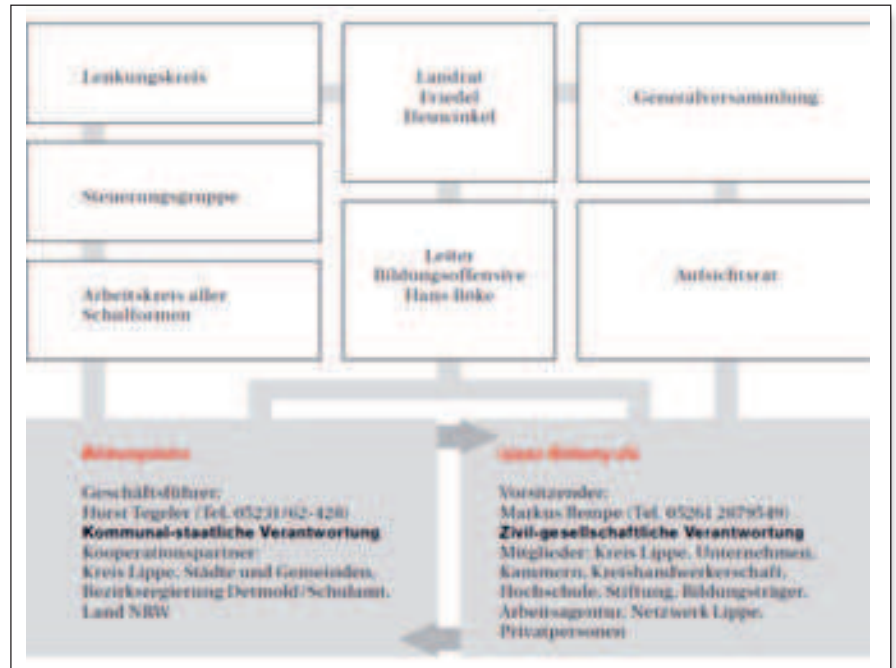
Lenkungskreis

Landrat Friedel Heuwinkel

Generalversammlung

Steuerungsgruppe

Leiter Bildungsoffensive Hans Ilske

Aufsichtsrat

Arbeitskreis aller Schulformen

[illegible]

Geschäftsführer:
Horst Tegeler (Tel. 05231/62-428)
**Kommunal-staatliche Verantwortung**
Kooperationspartner:
Kreis Lippe, Städte und Gemeinden, Bezirksregierung Detmold/Schulamt, Land NRW

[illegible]

Vorsitzender:
Markus Rempe (Tel. 05261 2079549)
**Zivil-gesellschaftliche Verantwortung**
Mitglieder: Kreis Lippe, Unternehmen, Kammern, Kreishandwerkerschaft, Hochschule, Stiftung, Bildungsträger, Arbeitsagentur, Netzwerk Lippe, Privatpersonen